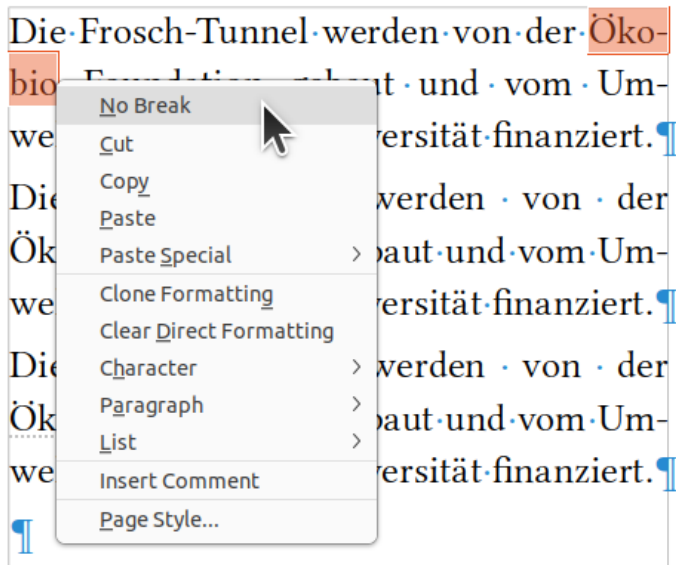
Die·Frosch-Tunnel·werden·von·der·Öko-bio· Foundation· gebaut · und · vom · Umwe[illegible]ersität·finanziert.¶

Die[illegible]werden · von · der Ök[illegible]baut·und·vom·Umwe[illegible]ersität·finanziert.¶

Die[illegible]werden · von · der Ök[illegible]baut·und·vom·Umwe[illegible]ersität·finanziert.¶

¶

No Break
Cut
Copy
Paste
Paste Special
Clone Formatting
Clear Direct Formatting
Character
Paragraph
List
Insert Comment
Page Style...